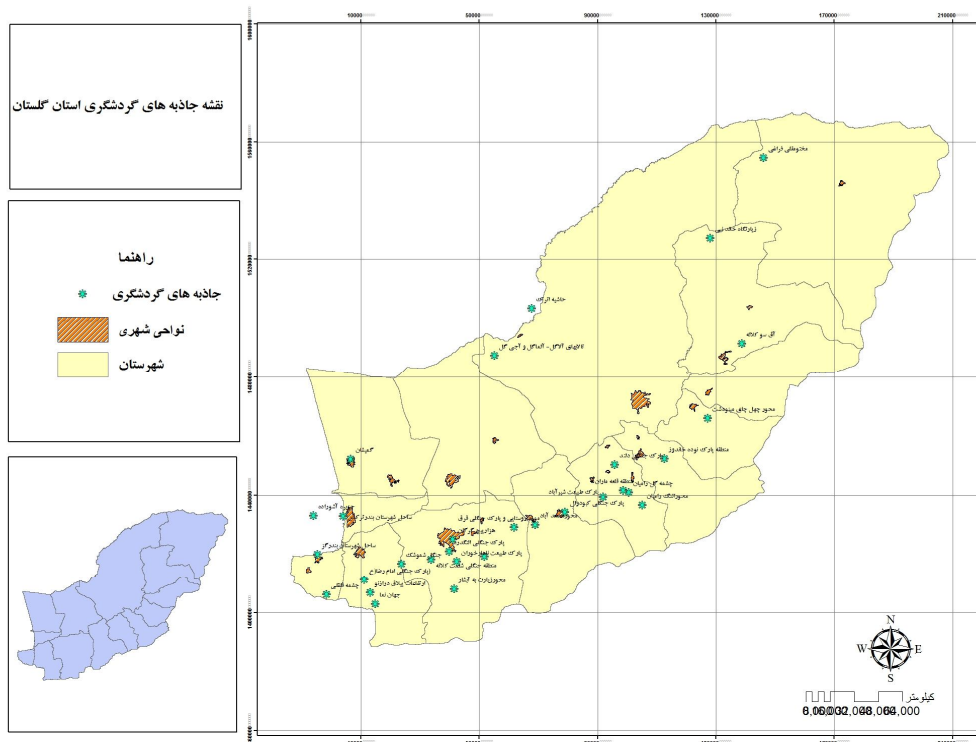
نقشه جاذبه های گردشگری استان گلستان

راهنما
جاذبه های گردشگری
نواحی شهری
شهرستان

10000
50000
90000
130000
170000
210000

1600000
1560000
1520000
1480000
1440000
1400000

مختومقلی فراغی
زیارتگاه خالد نبی
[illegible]
آل سو گله
تالاب های آلاگل ، آلماگل و آجی گل
محور چول جاق منوچهر
منطقه پارک توده جلیدوز
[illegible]
منطقه اکحه باران
چشمه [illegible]
پارک جنگلی شیرآباد
پارک جنگلی کبودوال
محور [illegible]
گرگان
آشوراده
ساحل شهرستان بندرگز
ساحل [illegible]
باغ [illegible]
پارک جنگلی ناهارخوران
پارک جنگلی النگدره
چشمه قلقلی
پارک جنگلی امام رضا
جهان نما
محوطه تاریخی نرگس تپه
محورزیارت به کیاتر
گرگان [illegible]
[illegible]

N
W
E
S

کیلومتر
0 6,000 32,000 48,000 64,000